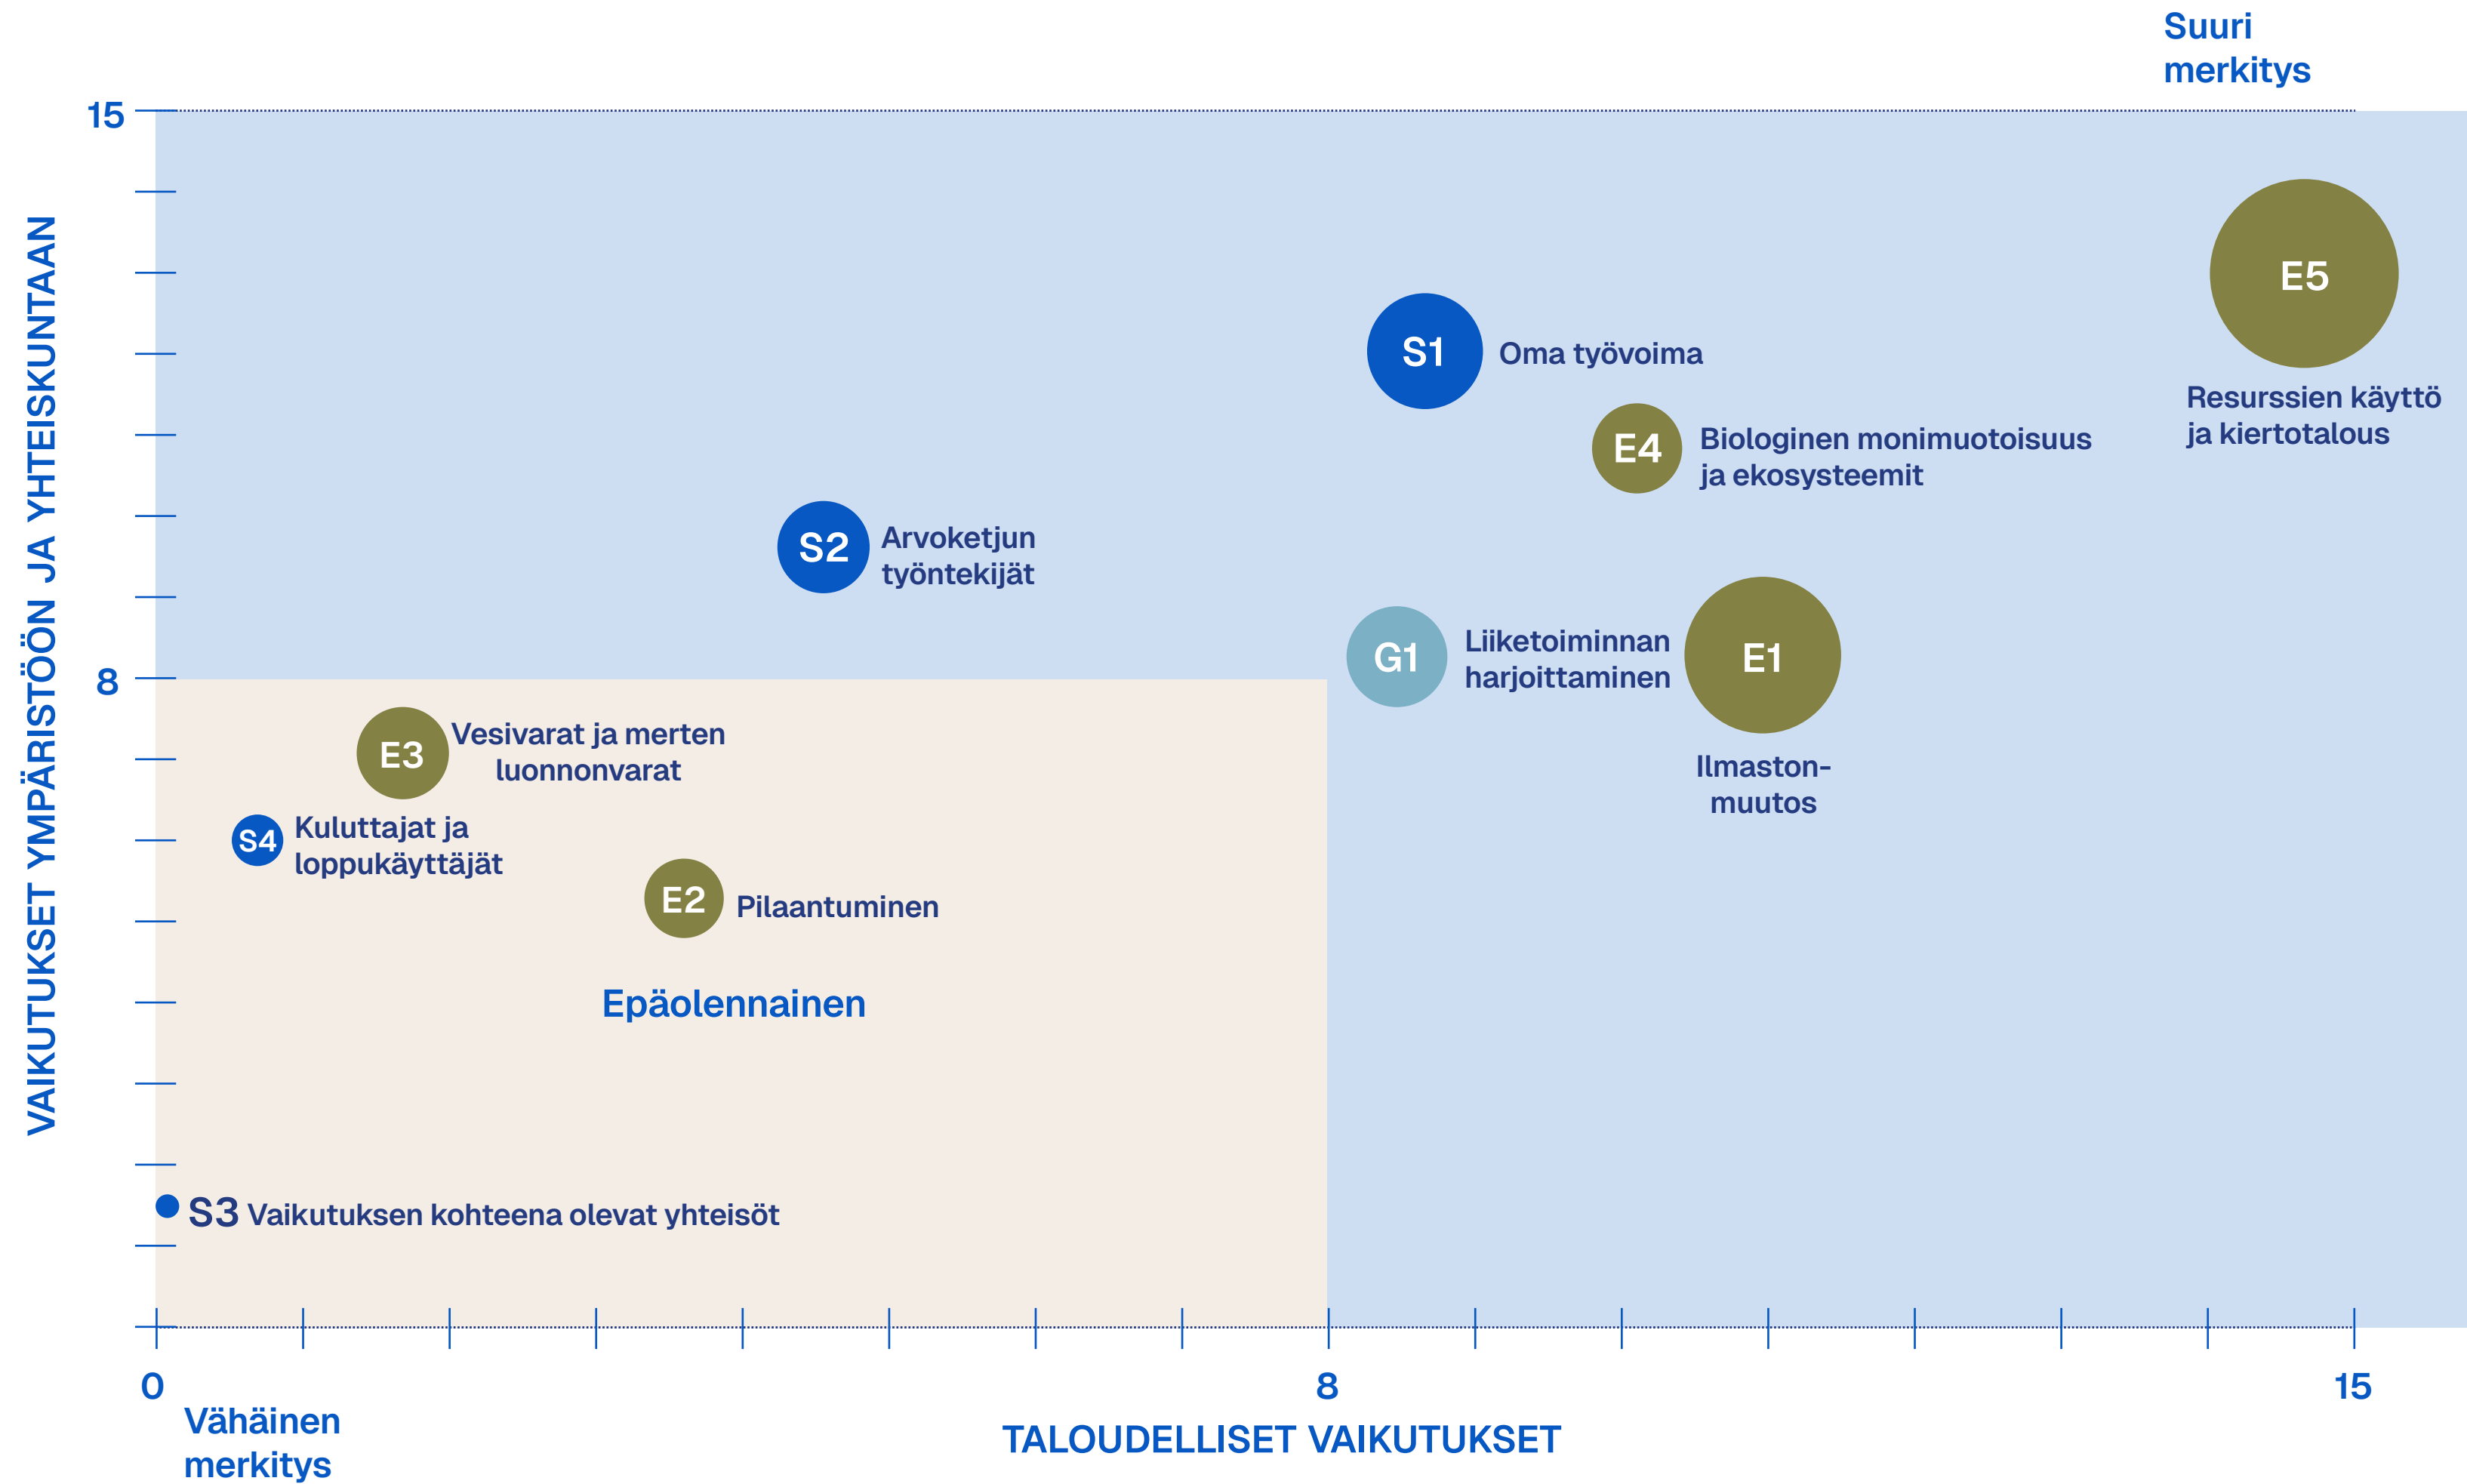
Suuri merkitys

15

VAIKUTUKSET YMPÄRISTÖÖN JA YHTEISKUNTAAN

E5

Resurssien käyttö ja kiertotalous

S1 Oma työvoima

E4 Biologinen monimuotoisuus ja ekosysteemit

S2 Arvoketjun työntekijät

G1 Liiketoiminnan harjoittaminen

E1

Ilmastonmuutos

8

E3 Vesivarat ja merten luonnonvarat

S4 Kuluttajat ja loppukäyttäjät

E2 Pilaantuminen

Epäolennainen

S3 Vaikutuksen kohteena olevat yhteisöt

0

Vähäinen merkitys

8

TALOUDELLISET VAIKUTUKSET

15